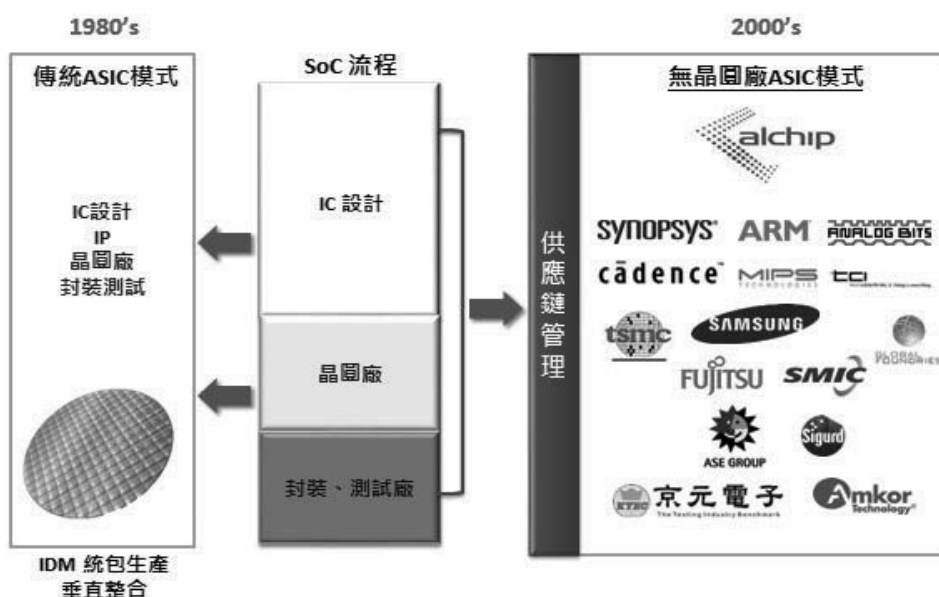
1980's

2000's

傳統ASIC模式

IC設計
IP
晶圓廠
封裝測試

IDM 統包生產
垂直整合

SoC 流程

IC 設計

晶圓廠

封裝、測試廠

供應鏈管理

無晶圓廠ASIC模式

alchip

SYNOPSYS ARM ANALOG BITS

cādence MIPS TECHNOLOGIES tci

tsmc SAMSUNG GLOBALFOUNDRIES

FUJITSU SMIC

ASE GROUP Sigurd

KYEC 京元電子 The Testing Industry Benchmark

Amkor Technology